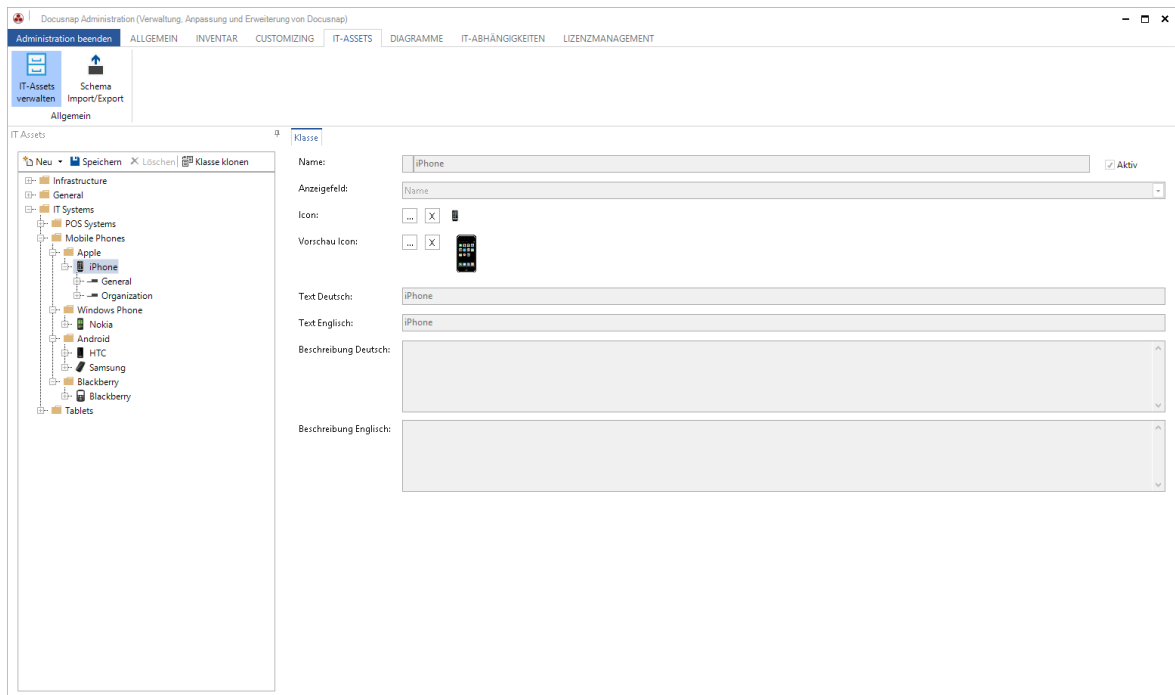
Docusnap Administration (Verwaltung, Anpassung und Erweiterung von Docusnap)

Administration beenden | ALLGEMEIN | INVENTAR | CUSTOMIZING | IT-ASSETS | DIAGRAMME | IT-ABHÄNGIGKEITEN | LIZENZMANAGEMENT

IT-Assets verwalten
Schema Import/Export
Allgemein

IT Assets

Neu | Speichern | Löschen | Klasse klonen

Infrastructure
General
IT Systems
POS Systems
Mobile Phones
Apple
iPhone
General
Organization
Windows Phone
Nokia
Android
HTC
Samsung
Blackberry
Blackberry
Tablets

Klasse

Name: iPhone
Aktiv
Anzeigefeld: Name
Icon: ... X
Vorschau Icon: ... X
Text Deutsch: iPhone
Text Englisch: iPhone
Beschreibung Deutsch:
Beschreibung Englisch: